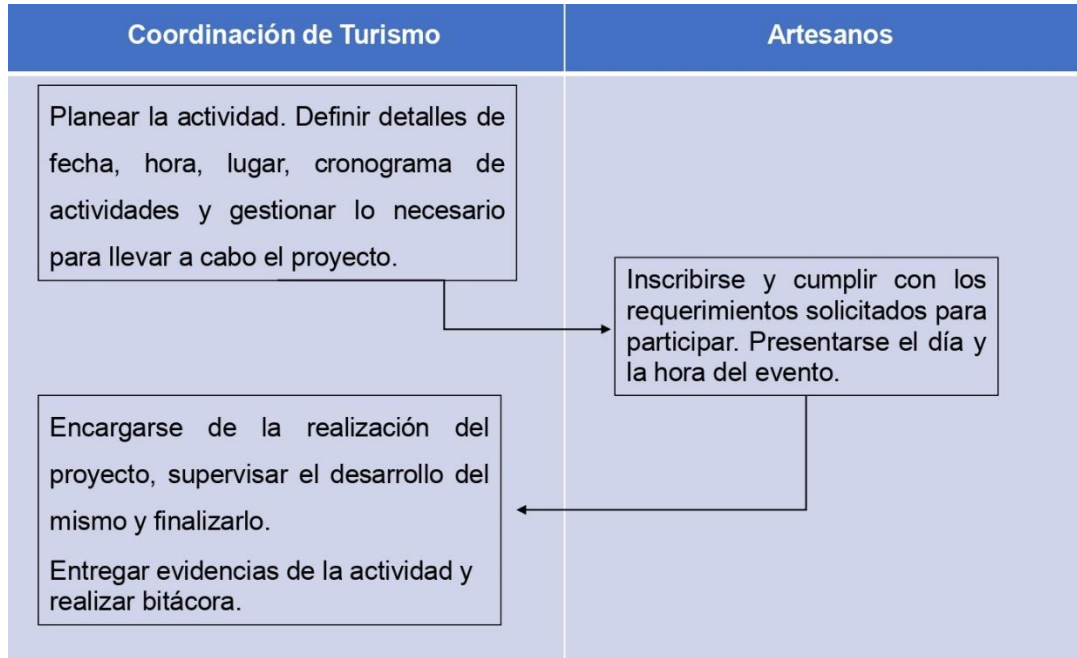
Coordinación de Turismo

Artesanos

Planear la actividad. Definir detalles de fecha, hora, lugar, cronograma de actividades y gestionar lo necesario para llevar a cabo el proyecto.

Inscribirse y cumplir con los requerimientos solicitados para participar. Presentarse el día y la hora del evento.

Encargarse de la realización del proyecto, supervisar el desarrollo del mismo y finalizarlo.

Entregar evidencias de la actividad y realizar bitácora.